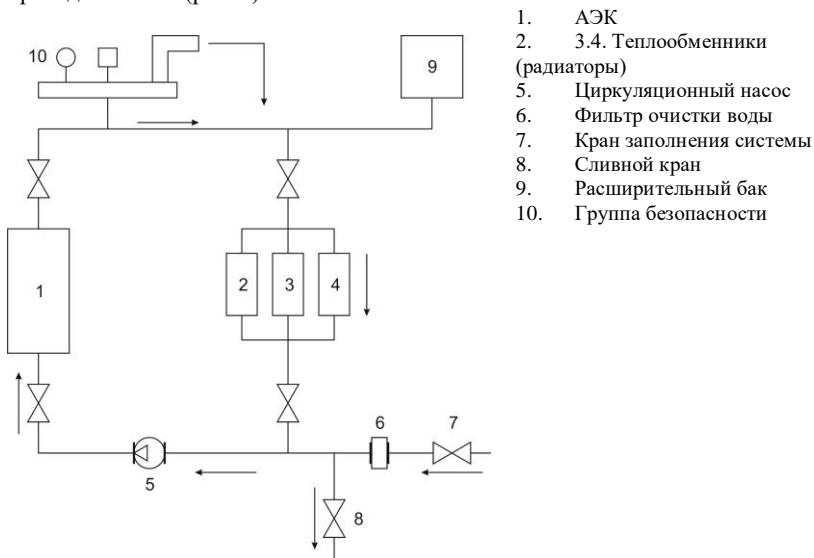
1. АЭК
2. 3.4. Теплообменники (радиаторы)
5. Циркуляционный насос
6. Фильтр очистки воды
7. Кран заполнения системы
8. Сливной кран
9. Расширительный бак
10. Группа безопасности

10

9

1

2

3

4

6

7

5

8